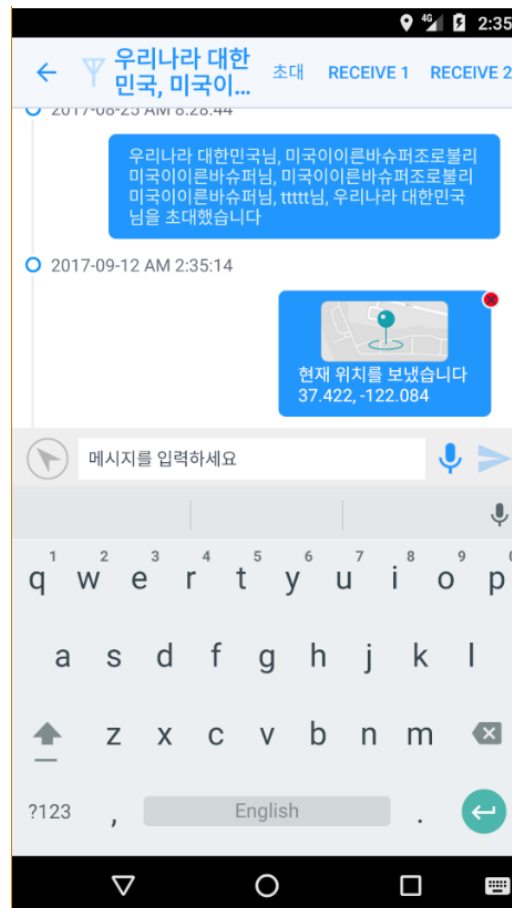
4G 2:35

우리나라 대한민국, 미국이... 초대 RECEIVE 1 RECEIVE 2

2017-08-25 AM 8:28:44

우리나라 대한민국님, 미국이이른바슈퍼조로불리미국이이른바슈퍼님, 미국이이른바슈퍼조로불리미국이이른바슈퍼님, ttttt님, 우리나라 대한민국님을 초대했습니다

2017-09-12 AM 2:35:14

현재 위치를 보냈습니다
37.422, -122.084

메시지를 입력하세요

1 2 3 4 5 6 7 8 9 0
q w e r t y u i o p
a s d f g h j k l
z x c v b n m
?123 , English .